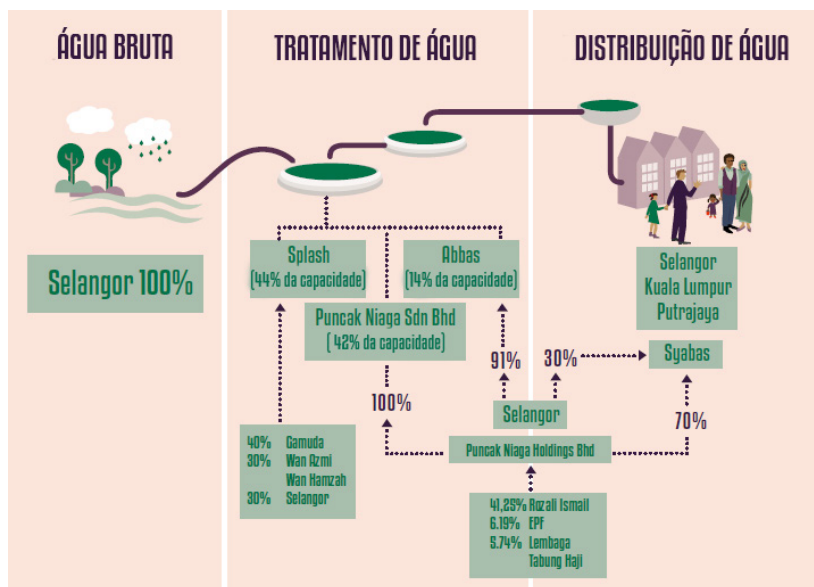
ÁGUA BRUTA

TRATAMENTO DE ÁGUA

DISTRIBUIÇÃO DE ÁGUA

Selangor 100%

Splash
(44% da capacidade)

Abbas
(14% da capacidade)

Puncak Niaga Sdn Bhd
(42% da capacidade)

Selangor
Kuala Lumpur
Putrajaya

91%

30%

Syabas

100%

Selangor

70%

| 40% | Gamuda |
|---|---|
| 30% | Wan Azmi |
| | Wan Hamzah |
| 30% | Selangor |

Puncak Niaga Holdings Bhd

| 41,25% | Rozali Ismail |
|---|---|
| 6.19% | EPF |
| 5.74% | Lembaga |
| | Tabung Haji |